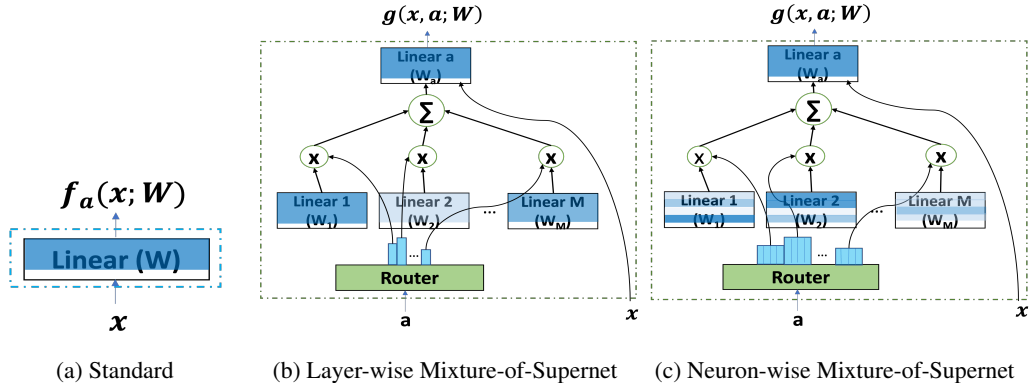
$f_a(x; W)$

Linear (W)

$x$

(a) Standard

$g(x, a; W)$

Linear a ($W_a$)

$\Sigma$

x x x

Linear 1 ($W_1$)

Linear 2 ($W_2$)

...

Linear M ($W_M$)

...

Router

a

$x$

(b) Layer-wise Mixture-of-Supernet

$g(x, a; W)$

Linear a ($W_a$)

$\Sigma$

x x x

Linear 1 ($W_1$)

Linear 2 ($W_2$)

...

Linear M ($W_M$)

...

Router

a

$x$

(c) Neuron-wise Mixture-of-Supernet